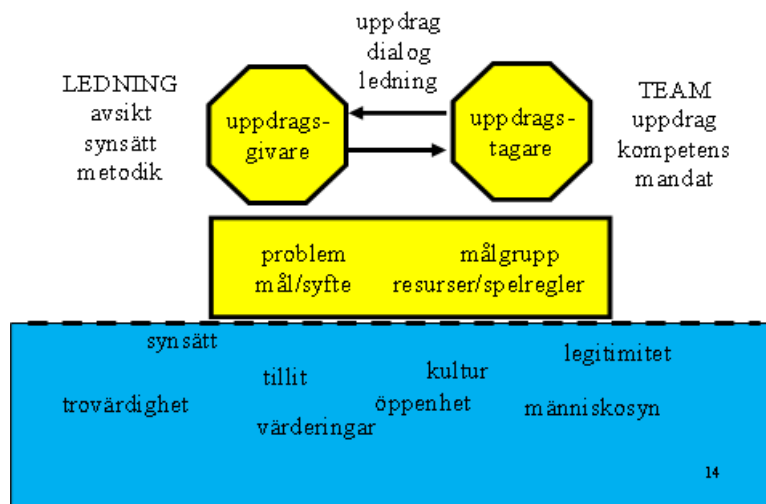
uppdrag
dialog
ledning

LEDNING
avsikt
synsätt
metodik

uppdragsgivare

uppdragstagare

TEAM
uppdrag
kompetens
mandat

problem
mål/syfte

målgrupp
resurser/spelregler

synsätt

tillit

kultur

legitimitet

trovärdighet

öppenhet

människosyn

värderingar

14